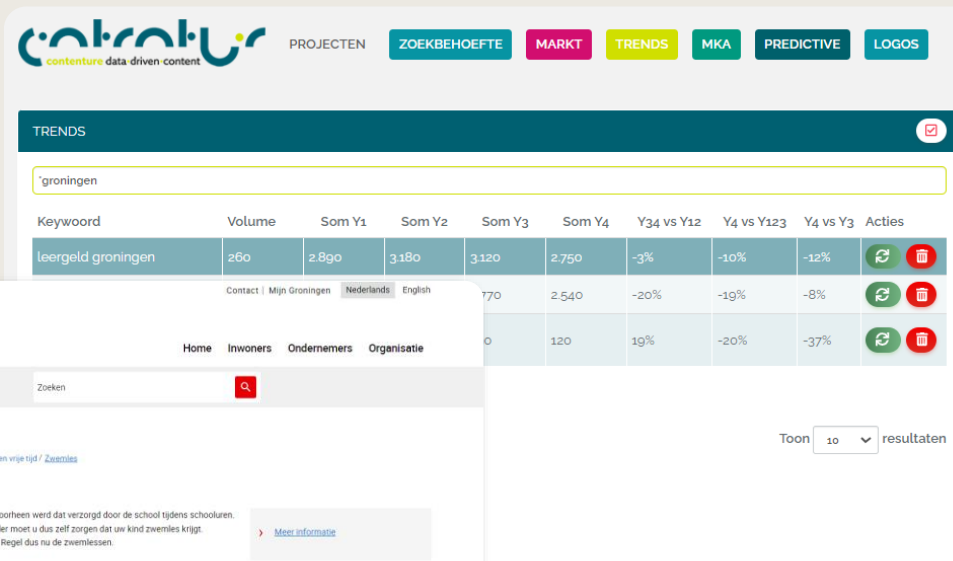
contentur
contenture data·driven·content

PROJECTEN ZOEKBEHOEFTE MARKT TRENDS MKA PREDICTIVE LOGOS

TRENDS

*groningen

| Keywoord | Volume | Som Y1 | Som Y2 | Som Y3 | Som Y4 | Y34 vs Y12 | Y4 vs Y123 | Y4 vs Y3 | Acties |
|---|---|---|---|---|---|---|---|---|---|
| leergeld groningen | 260 | 2.890 | 3.180 | 3.120 | 2.750 | -3% | -10% | -12% | |
| | | | | 770 | 2.540 | -20% | -19% | -8% | |
| | | | | 0 | 120 | 19% | -20% | -37% | |

Toon 10 resultaten

Contact | Mijn Groningen Nederlands English

Home Inwoners Ondernemers Organisatie

Zoeken

en vrije tijd / Zwemles

oorheen werd dat verzorgd door de school tijdens schooluren. ler moet u dus zelf zorgen dat uw kind zwemles krijgt. Regel dus nu de zwemlessen.

› Meer informatie